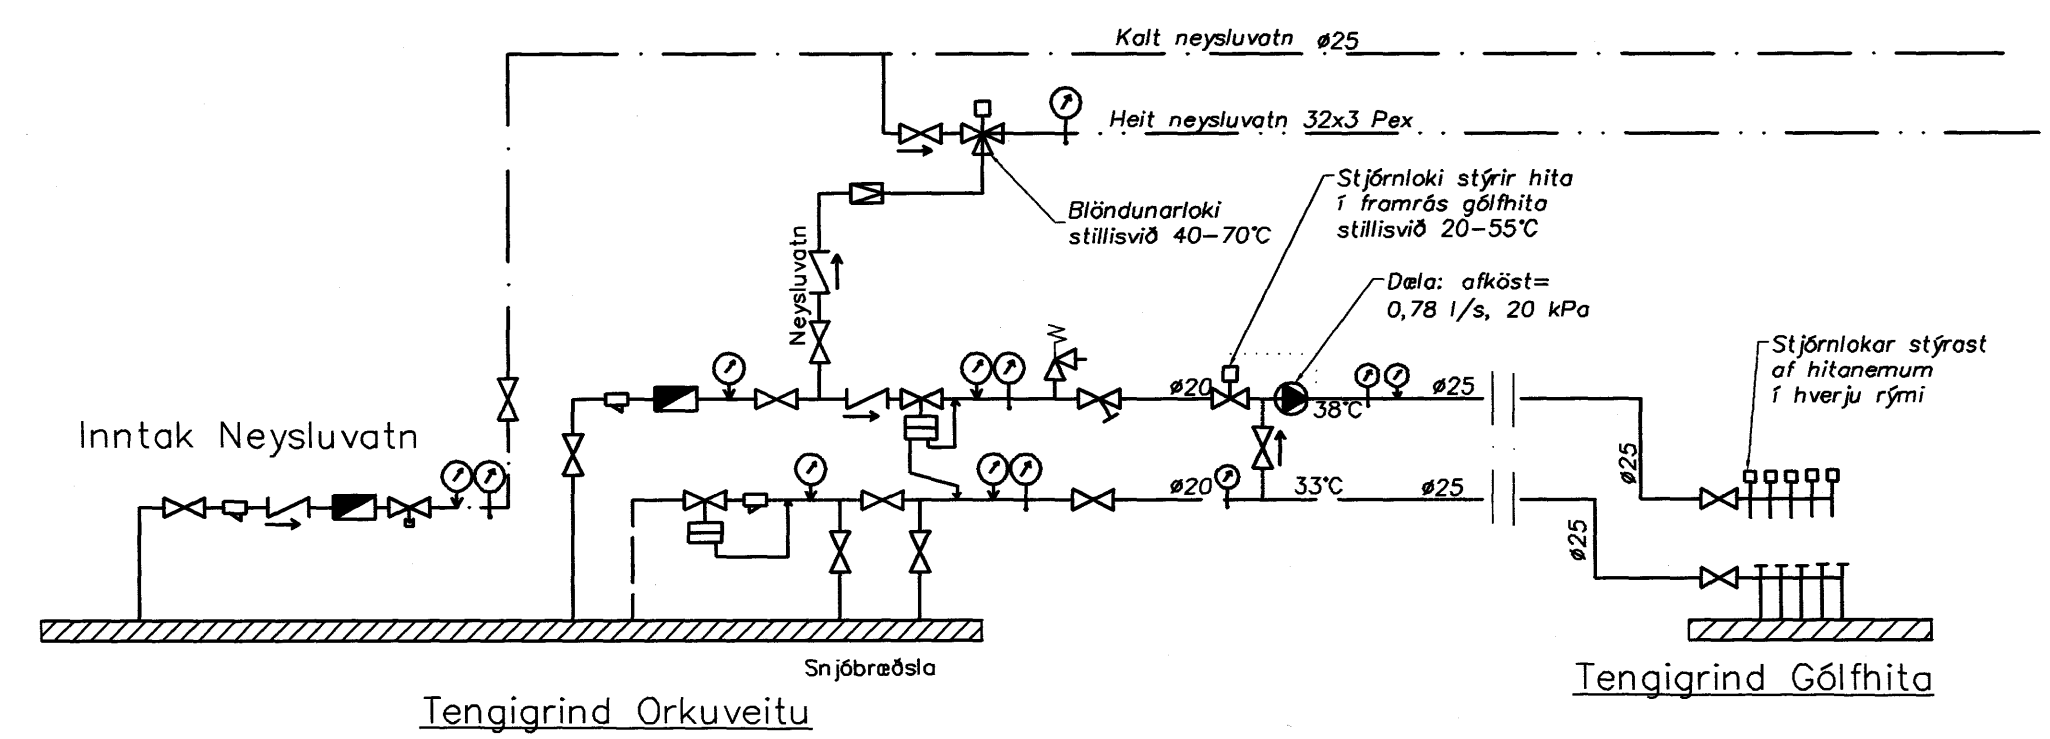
Kalt neysluvatn ø25

Heit neysluvatn 32x3 Pex

Blöndunarloki stillisvið 40–70°C

Stjörnloki stýrir hita í framrás gólfhita stillisvið 20–55°C

Dæla: afköst= 0,78 l/s, 20 kPa

Neysluvatn

Stjörnlokar stýrast af hitanemum í hverju rými

Inntak Neysluvatn

ø20

38°C

ø25

ø25

ø20

33°C

ø25

ø25

Snjóbræðsla

Tengigrind Orkuveitu

Tengigrind Gólfhita